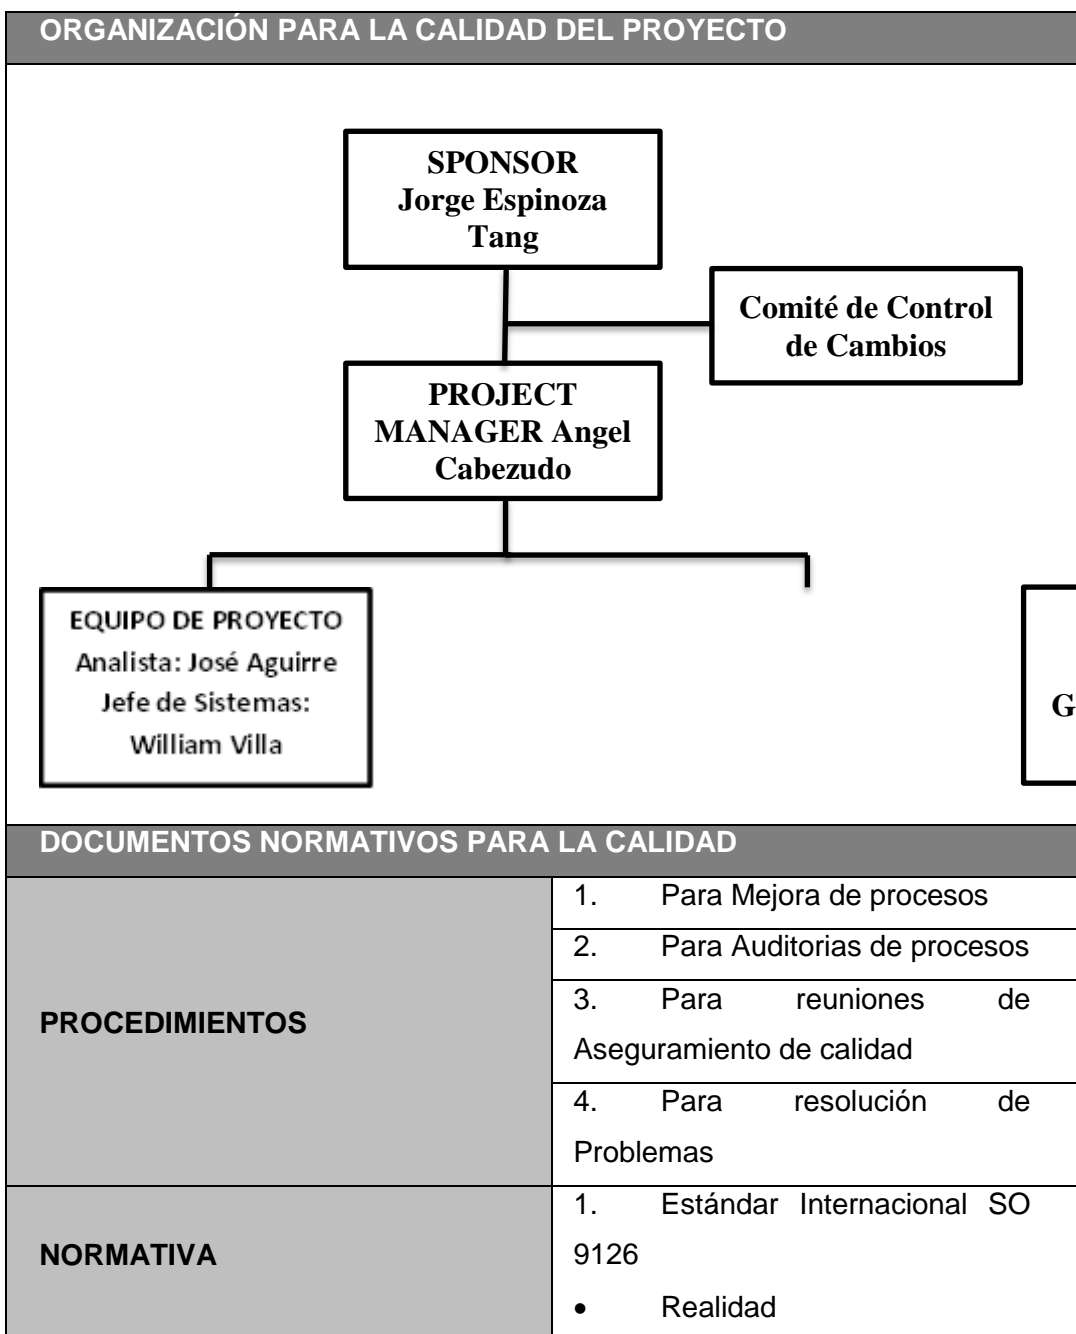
ORGANIZACIÓN PARA LA CALIDAD DEL PROYECTO

SPONSOR Jorge Espinoza Tang

Comité de Control de Cambios

PROJECT MANAGER Angel Cabezudo

EQUIPO DE PROYECTO
Analista: José Aguirre
Jefe de Sistemas: William Villa

G

DOCUMENTOS NORMATIVOS PARA LA CALIDAD

| PROCEDIMIENTOS | 1. Para Mejora de procesos |
|---|---|
| | 2. Para Auditorias de procesos |
| | 3. Para reuniones de Aseguramiento de calidad |
| | 4. Para resolución de Problemas |
| NORMATIVA | 1. Estándar Internacional SO 9126 |
| | • Realidad |